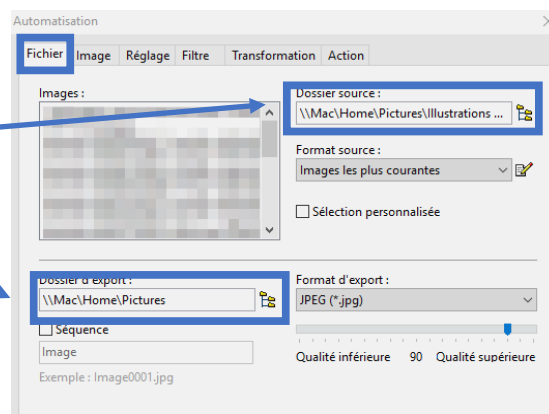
Automatisation

Fichier | Image | Réglage | Filtre | Transformation | Action

Images :

Dossier source :
\\Mac\Home\Pictures\Illustrations ...

Format source :
Images les plus courantes

Sélection personnalisée

Dossier d'export :
\\Mac\Home\Pictures

Séquence
Image
Exemple : Image0001.jpg

Format d'export :
JPEG (*.jpg)

Qualité inférieure 90 Qualité supérieure